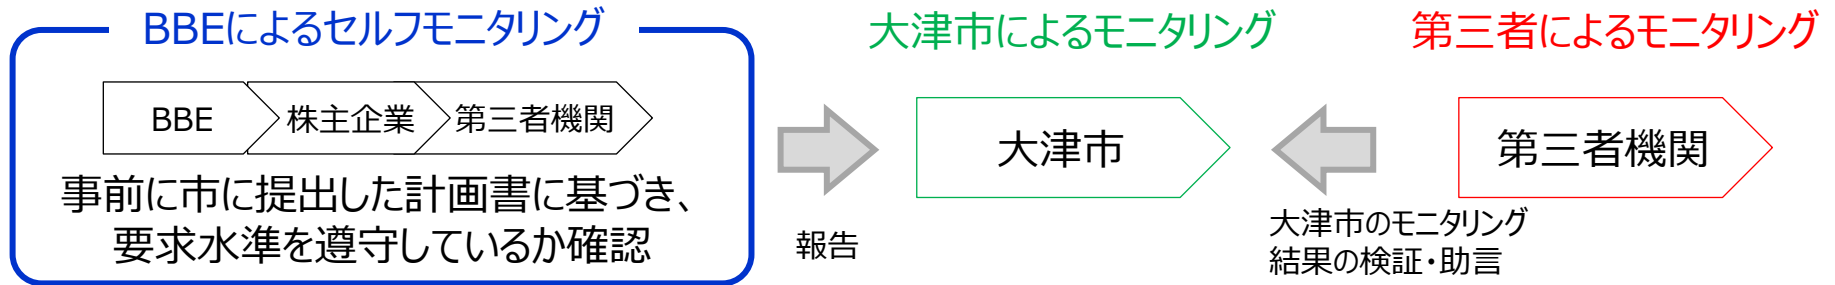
BBEによるセルフモニタリング

BBE
株主企業
第三者機関

事前に市に提出した計画書に基づき、要求水準を遵守しているか確認

報告

大津市によるモニタリング

大津市

大津市のモニタリング結果の検証・助言

第三者によるモニタリング

第三者機関